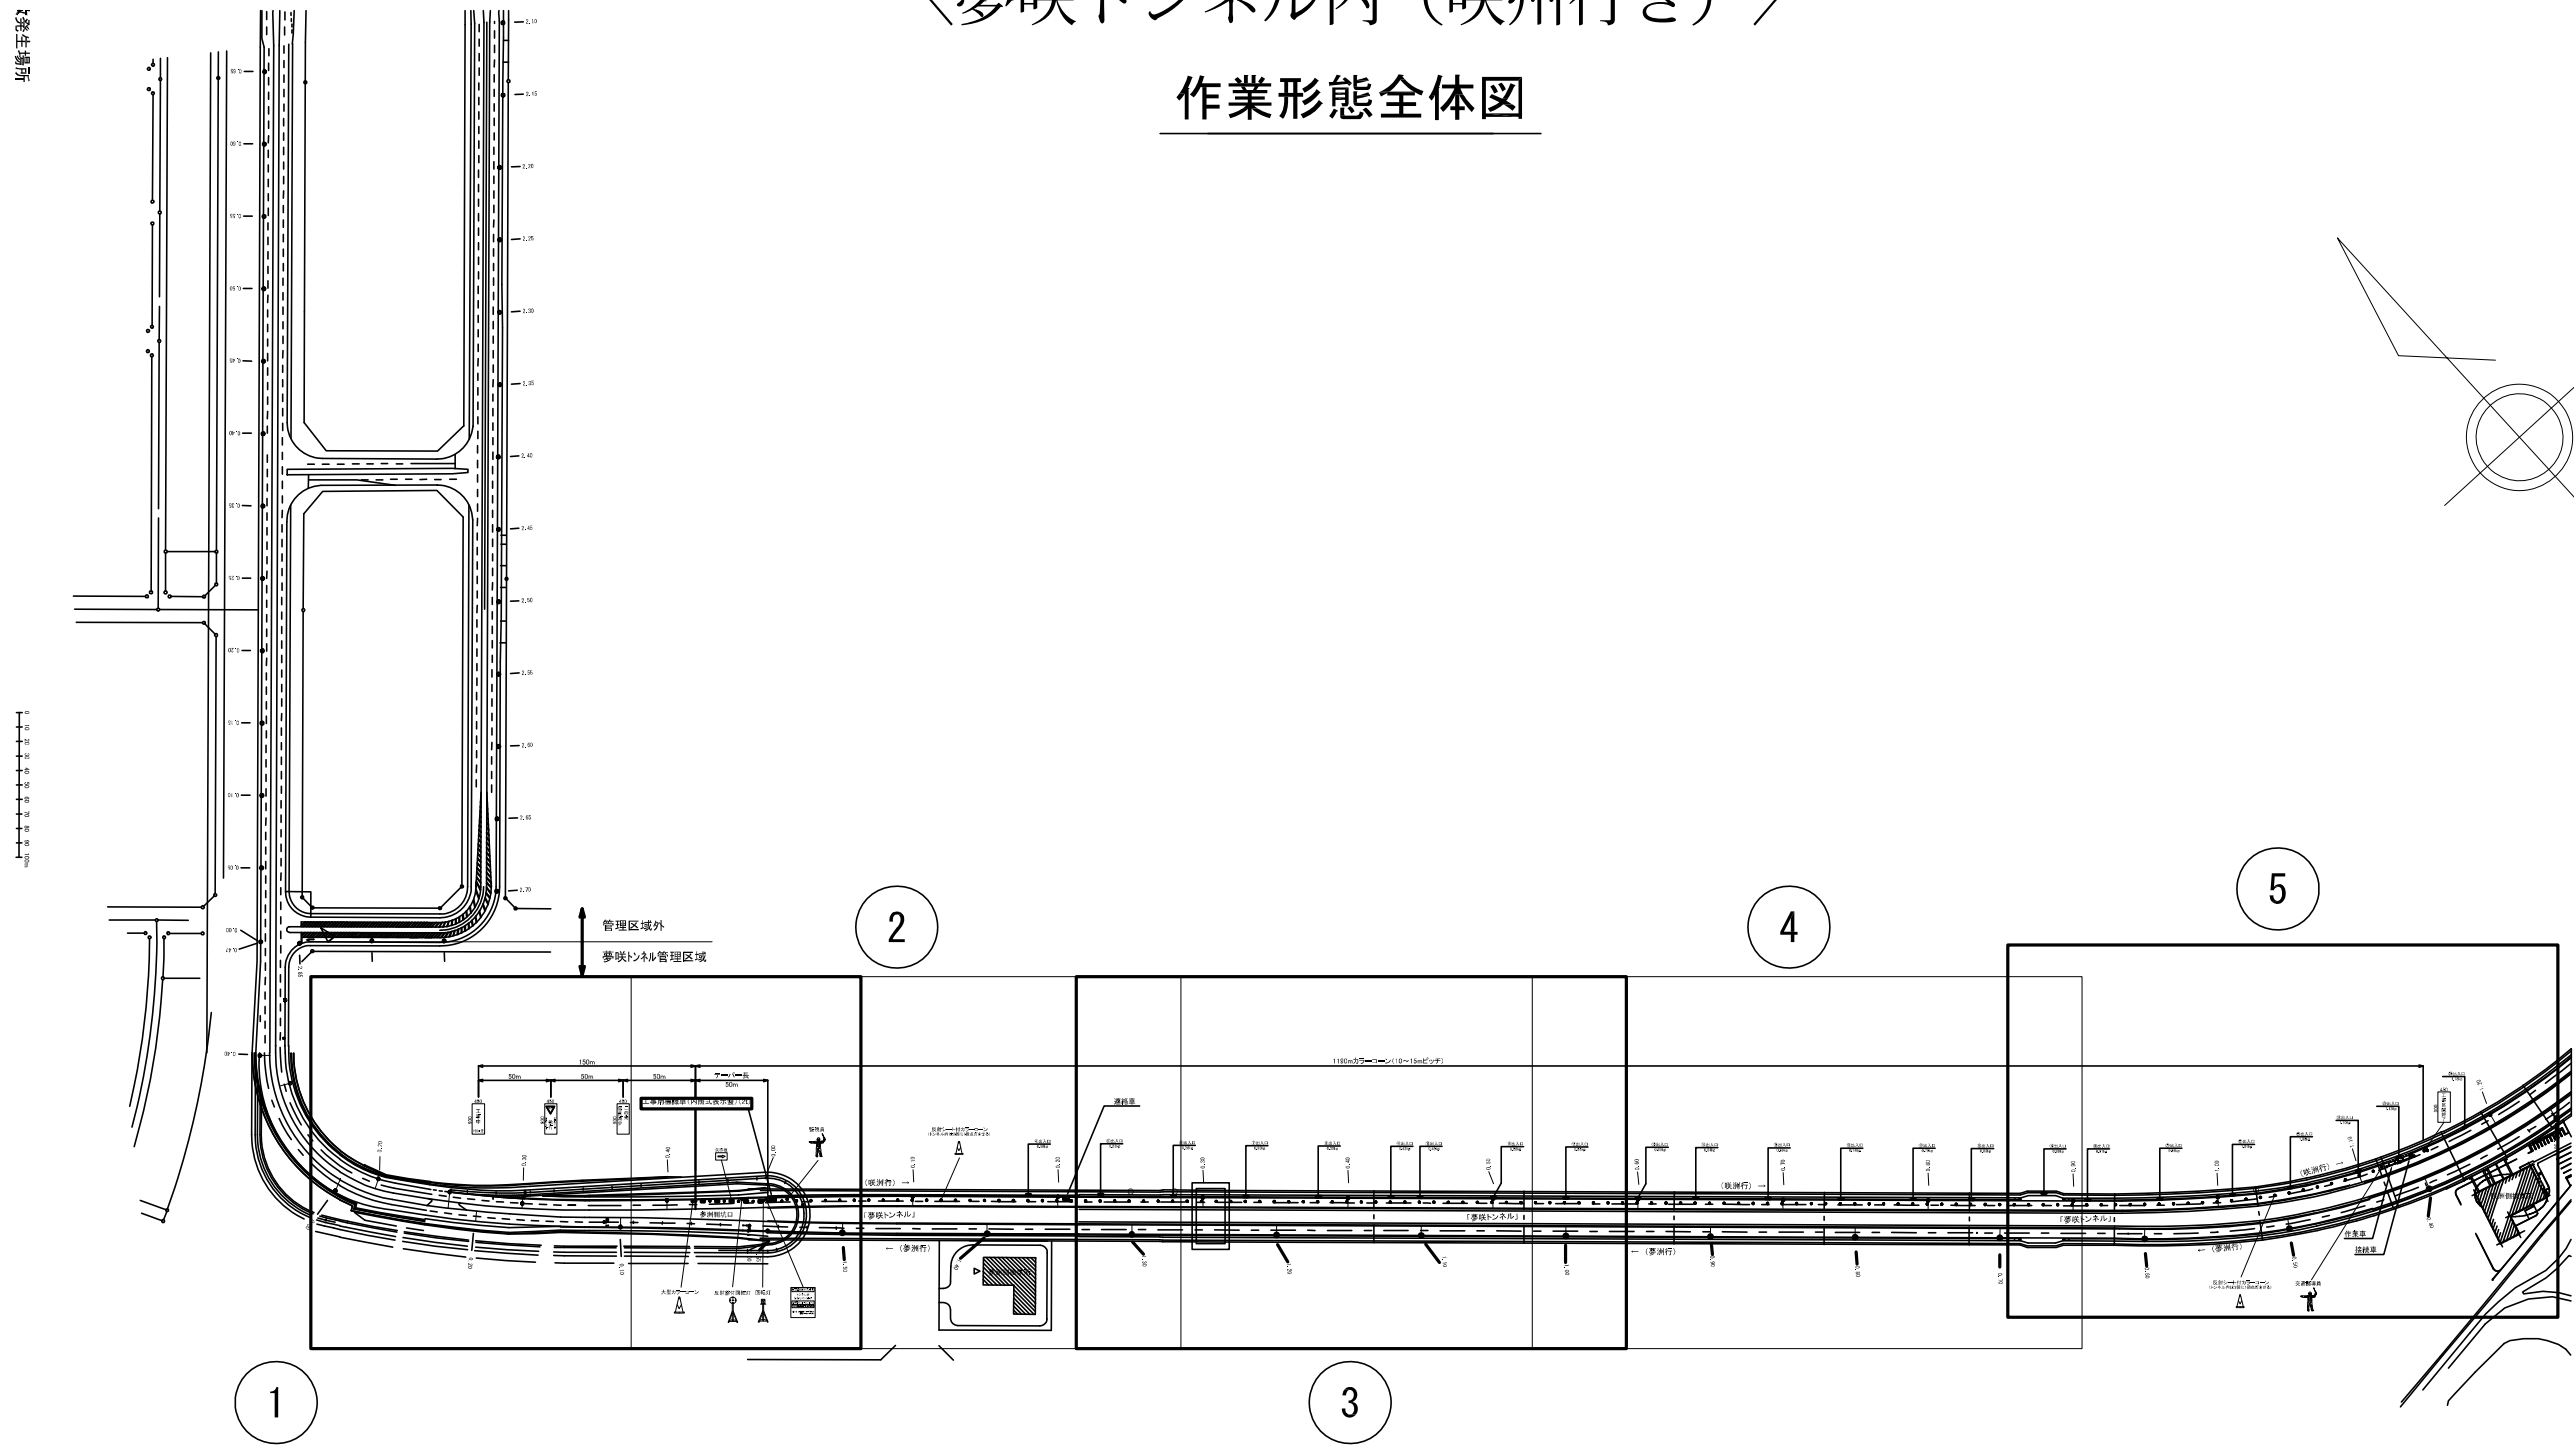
〈夢咲トンネル内（咲洲行き）〉

作業形態全体図

発生場所

管理区域外

夢咲トンネル管理区域

2

4

5

150m

50m

50m

50m

テーパー長

50m

1190mカラーコーン(10～15mピッチ)

連絡車

(咲洲行) →

「夢咲トンネル」

← (夢洲行)

「夢咲トンネル」

(咲洲行) →

← (夢洲行)

「夢咲トンネル」

(咲洲行)

← (夢洲行)

作業車

接続車

夢洲側坑口

大型カラーコーン

誘導員

1

3